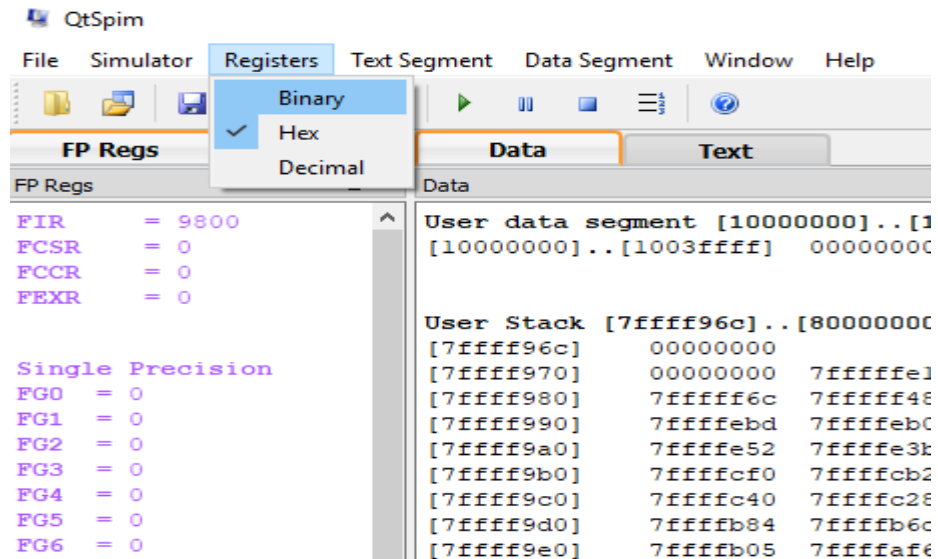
QtSpim

File Simulator Registers Text Segment Data Segment Window Help

Binary
Hex
Decimal

FP Regs
Data
Text

FP Regs
Data

FIR = 9800
FCSR = 0
FCCR = 0
FEXR = 0

Single Precision
FG0 = 0
FG1 = 0
FG2 = 0
FG3 = 0
FG4 = 0
FG5 = 0
FG6 = 0

User data segment [10000000]..[1
[10000000]..[1003ffff] 0000000

User Stack [7ffff96c]..[8000000
[7ffff96c] 00000000
[7ffff970] 00000000 7ffffe1
[7ffff980] 7ffff6c 7ffff48
[7ffff990] 7ffffebd 7ffffeb0
[7ffff9a0] 7ffffe52 7ffffe3b
[7ffff9b0] 7ffffcf0 7ffffcb2
[7ffff9c0] 7ffffc40 7ffffc28
[7ffff9d0] 7ffffb84 7ffffb6c
[7ffff9e0] 7ffffb05 7ffffaf6